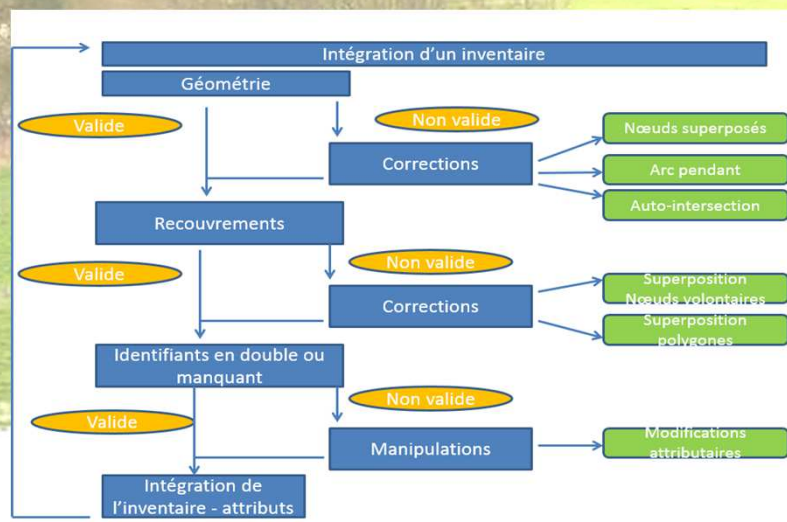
Intégration d'un inventaire

Géométrie

Valide

Non valide

Corrections

Nœuds superposés

Arc pendant

Auto-intersection

Recouvrements

Valide

Non valide

Corrections

Superposition Nœuds volontaires

Superposition polygones

Identifiants en double ou manquant

Valide

Non valide

Manipulations

Modifications attributaires

Intégration de l'inventaire - attributs